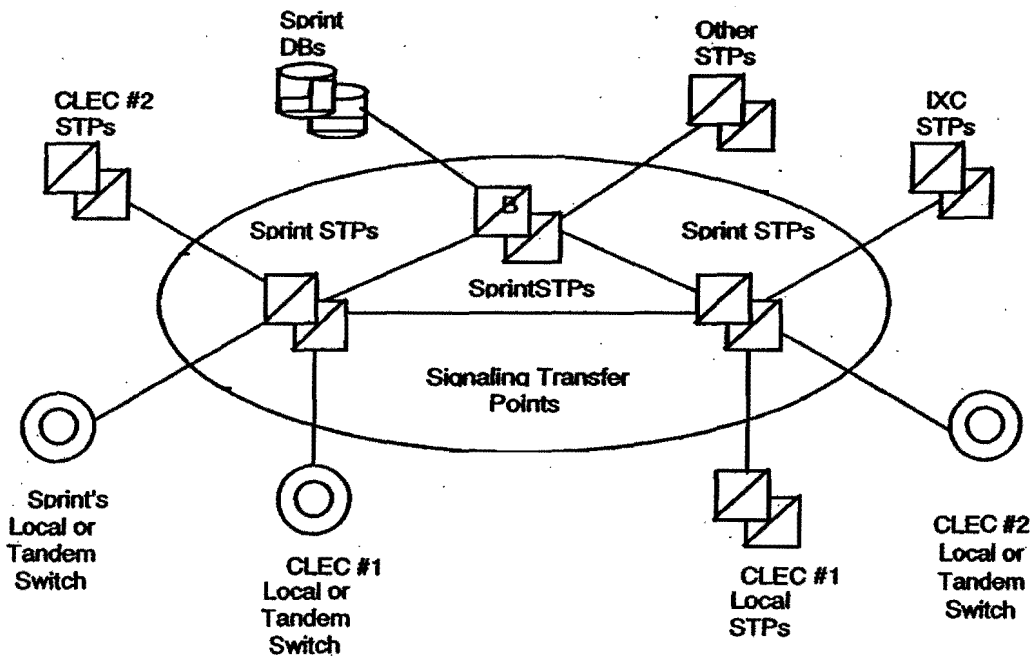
Sprint DBs

Other STPs

CLEC #2 STPs

IXC STPs

B

Sprint STPs

Sprint STPs

SprintSTPs

Signaling Transfer Points

Sprint's Local or Tandem Switch

CLEC #1 Local or Tandem Switch

CLEC #1 Local STPs

CLEC #2 Local or Tandem Switch